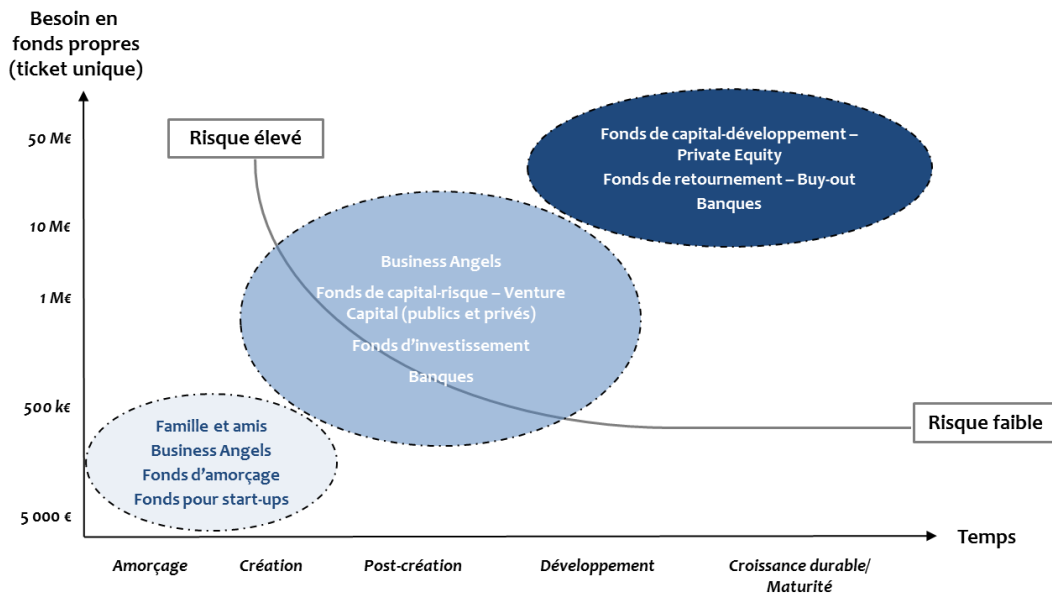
Besoin en fonds propres (ticket unique)

50 M€
10 M€
1 M€
500 k€
5 000 €

Risque élevé

Fonds de capital-développement – Private Equity
Fonds de retournement – Buy-out
Banques

Business Angels
Fonds de capital-risque – Venture Capital (publics et privés)
Fonds d'investissement
Banques

Risque faible

Famille et amis
Business Angels
Fonds d'amorçage
Fonds pour start-ups

Temps

Amorçage
Création
Post-création
Développement
Croissance durable/ Maturité